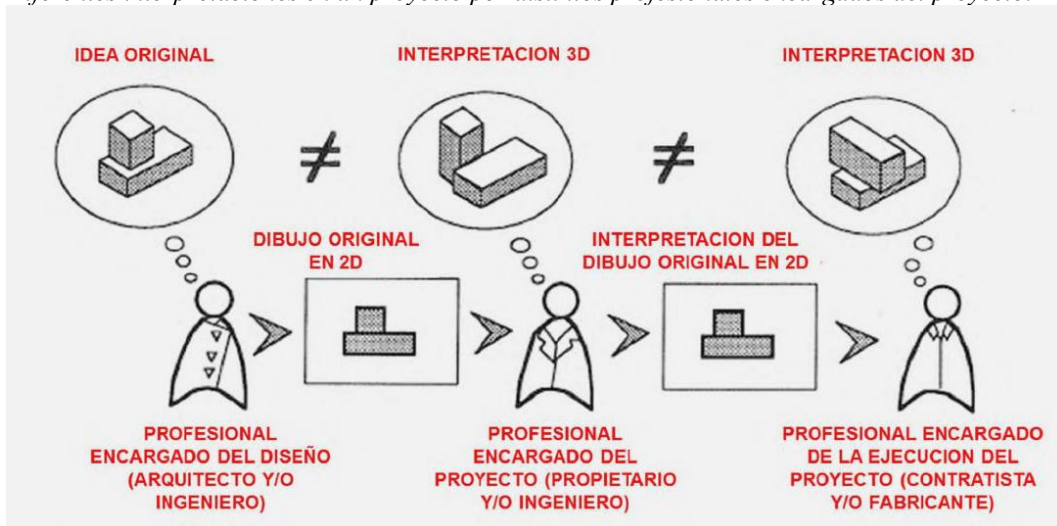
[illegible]

IDEA ORIGINAL

INTERPRETACION 3D

INTERPRETACION 3D

$\neq$

$\neq$

DIBUJO ORIGINAL EN 2D

INTERPRETACION DEL DIBUJO ORIGINAL EN 2D

PROFESIONAL ENCARGADO DEL DISEÑO (ARQUITECTO Y/O INGENIERO)

PROFESIONAL ENCARGADO DEL PROYECTO (PROPIETARIO Y/O INGENIERO)

PROFESIONAL ENCARGADO DE LA EJECUCION DEL PROYECTO (CONTRATISTA Y/O FABRICANTE)